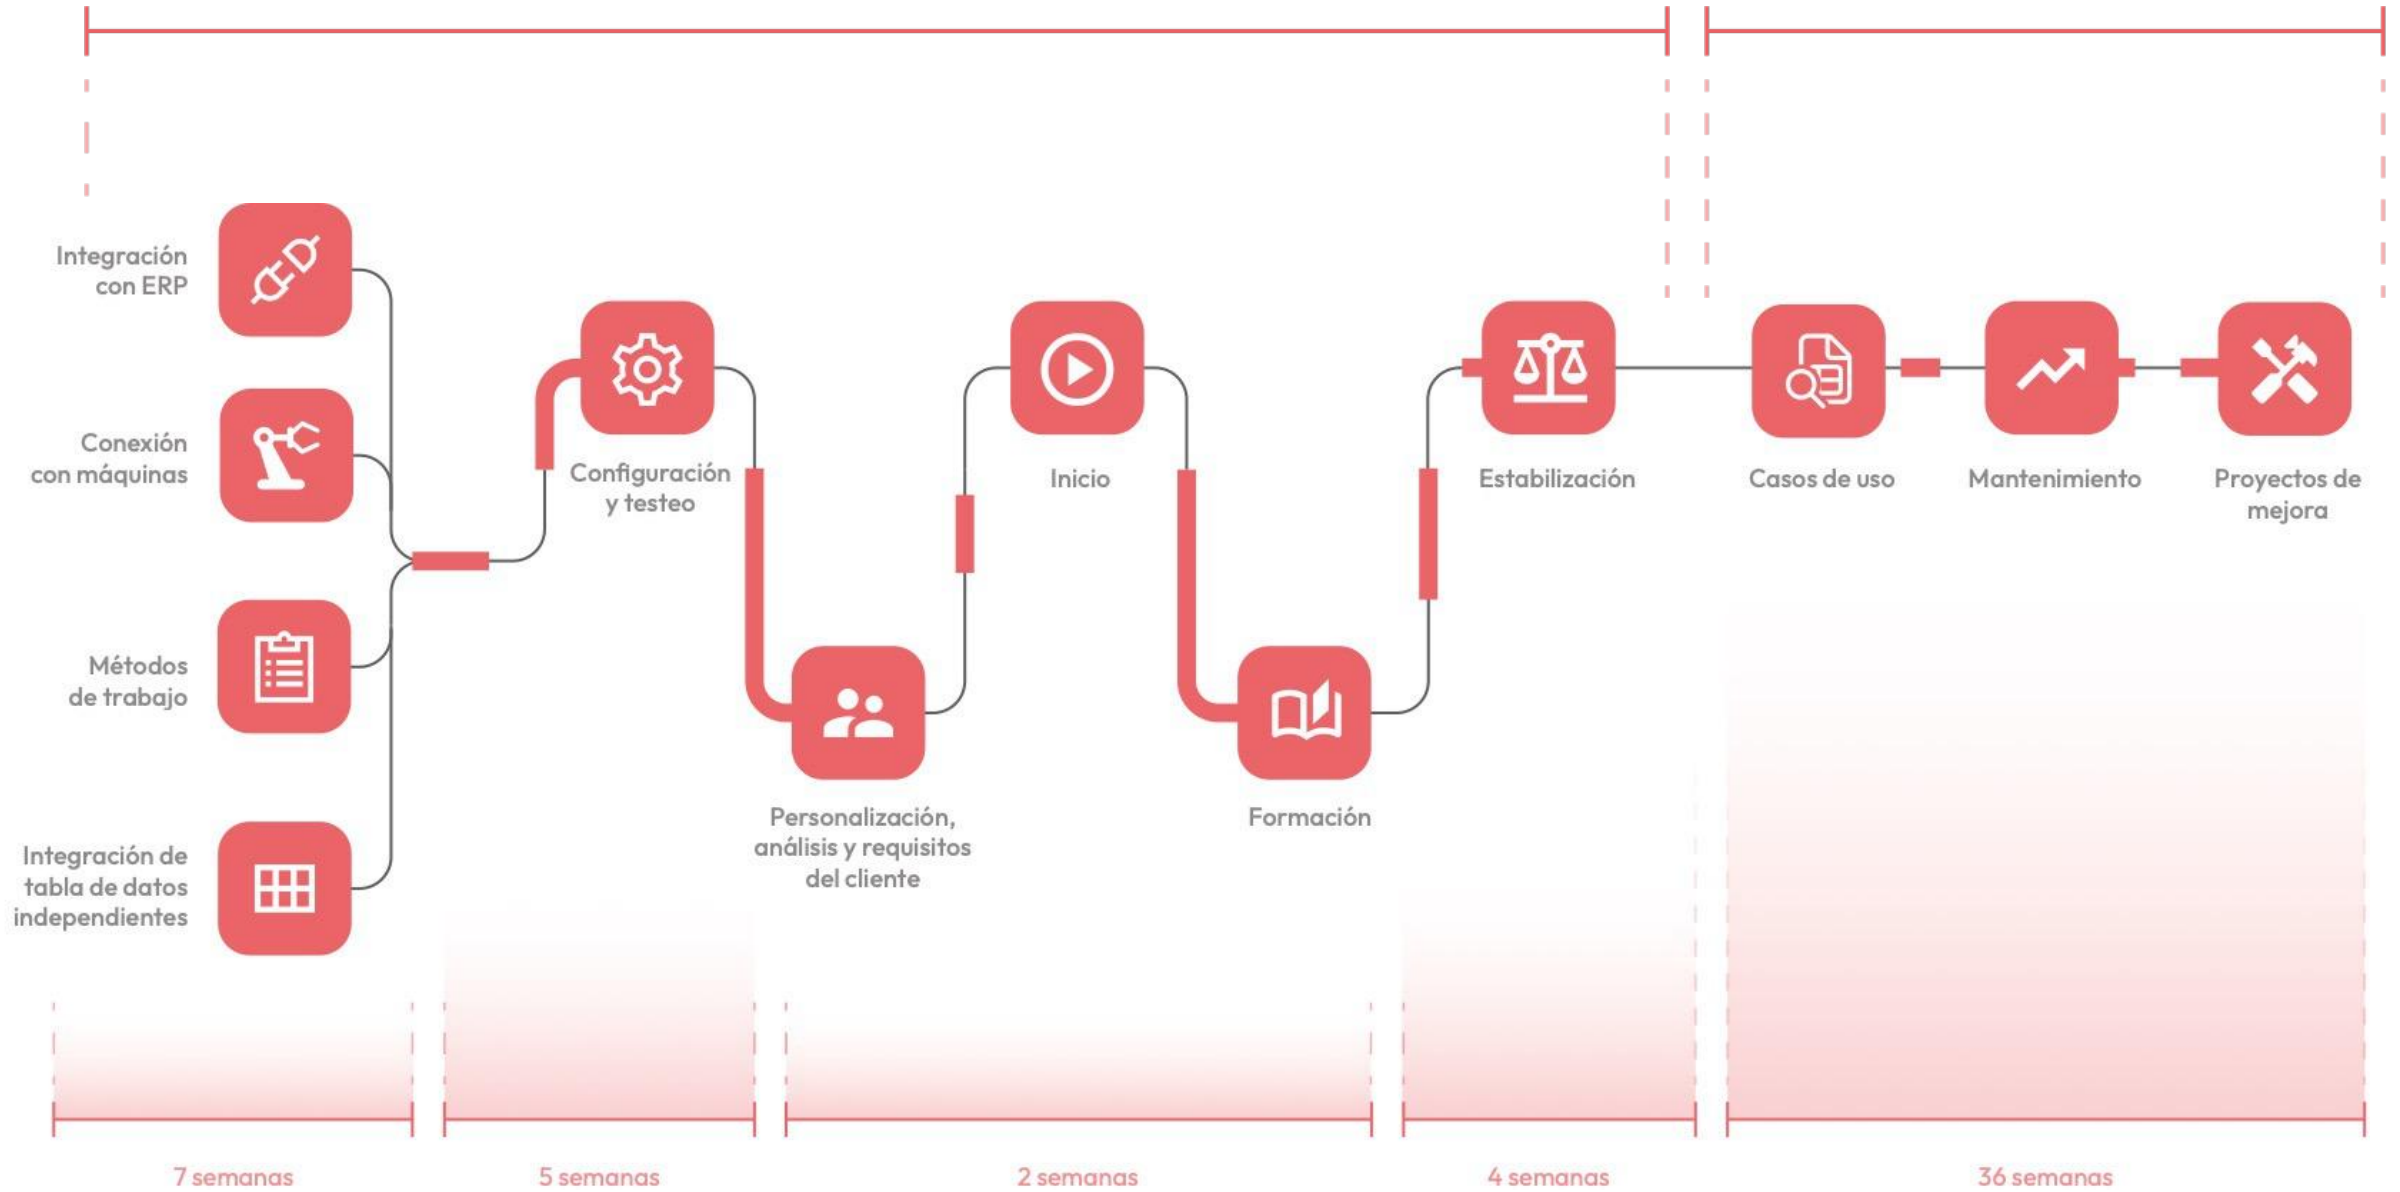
Integración con ERP

Conexión con máquinas

Métodos de trabajo

Integración de tabla de datos independientes

Configuración y testeo

Personalización, análisis y requisitos del cliente

Inicio

Formación

Estabilización

Casos de uso

Mantenimiento

Proyectos de mejora

7 semanas

5 semanas

2 semanas

4 semanas

36 semanas